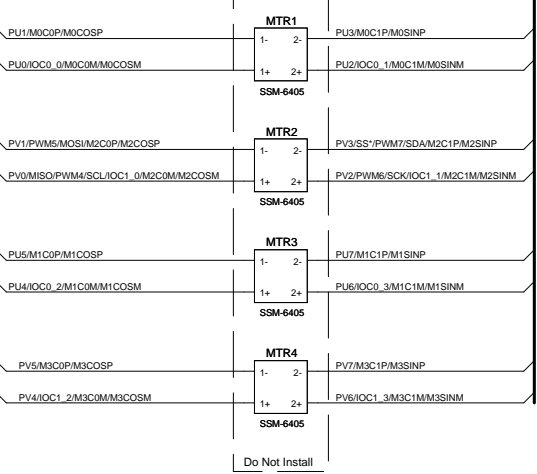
MTR1
PU1/M0C0P/M0COSP
1-
2-
PU3/M0C1P/M0SINP
PU0/IOC0_0/M0C0M/M0COSM
1+
2+
PU2/IOC0_1/M0C1M/M0SINM
SSM-6405

MTR2
PV1/PWM5/MOSI/M2C0P/M2COSP
1-
2-
PV3/SS*/PWM7/SDA/M2C1P/M2SINP
PV0/MISO/PWM4/SCL/IOC1_0/M2C0M/M2COSM
1+
2+
PV2/PWM6/SCK/IOC1_1/M2C1M/M2SINM
SSM-6405

MTR3
PU5/M1C0P/M1COSP
1-
2-
PU7/M1C1P/M1SINP
PU4/IOC0_2/M1C0M/M1COSM
1+
2+
PU6/IOC0_3/M1C1M/M1SINM
SSM-6405

MTR4
PV5/M3C0P/M3COSP
1-
2-
PV7/M3C1P/M3SINP
PV4/IOC1_2/M3C0M/M3COSM
1+
2+
PV6/IOC1_3/M3C1M/M3SINM
SSM-6405

Do Not Install